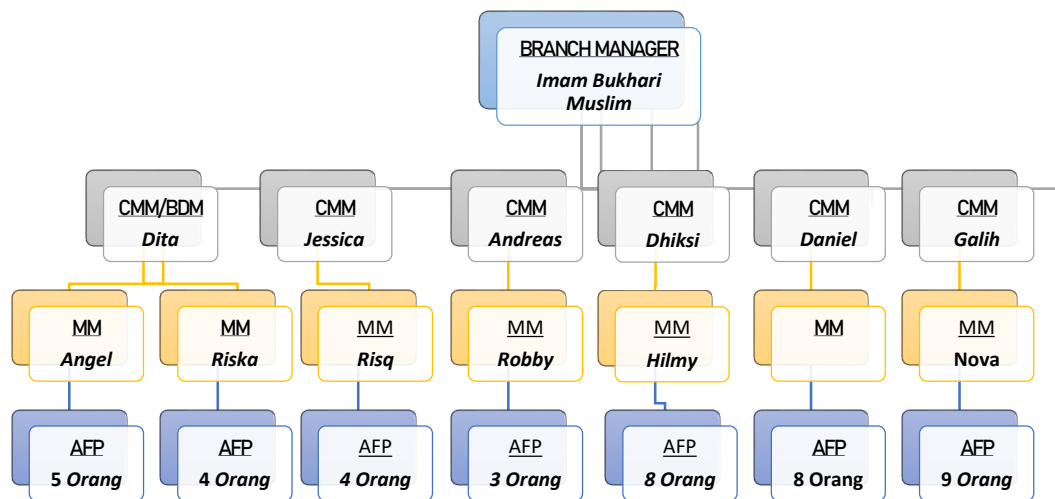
BRANCH MANAGER
Imam Bukhari Muslim

CMM/BDM
Dita

CMM
Jessica

CMM
Andreas

CMM
Dhiksi

CMM
Daniel

CMM
Galih

MM
Angel

MM
Riska

MM
Risq

MM
Robby

MM
Hilmy

MM

MM
Nova

AFP
5 Orang

AFP
4 Orang

AFP
4 Orang

AFP
3 Orang

AFP
8 Orang

AFP
8 Orang

AFP
9 Orang